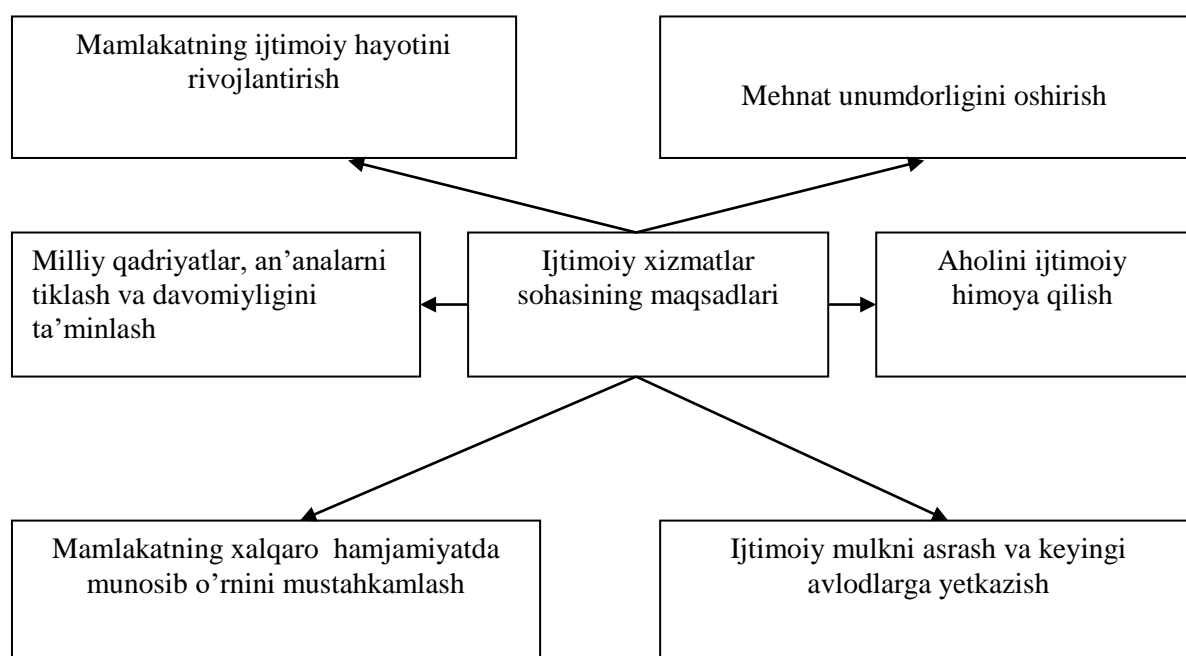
Mamlakatning ijtimoiy hayotini rivojlantirish

Mehnat unumdorligini oshirish

Milliy qadriyatlar, an’analarni tiklash va davomiyligini ta’minlash

Ijtimoiy xizmatlar sohasining maqsadlari

Aholini ijtimoiy himoya qilish

Mamlakatning xalqaro hamjamiyatda munosib o’rnini mustahkamlash

Ijtimoiy mulkni asrash va keyingi avlodlarga yetkazish